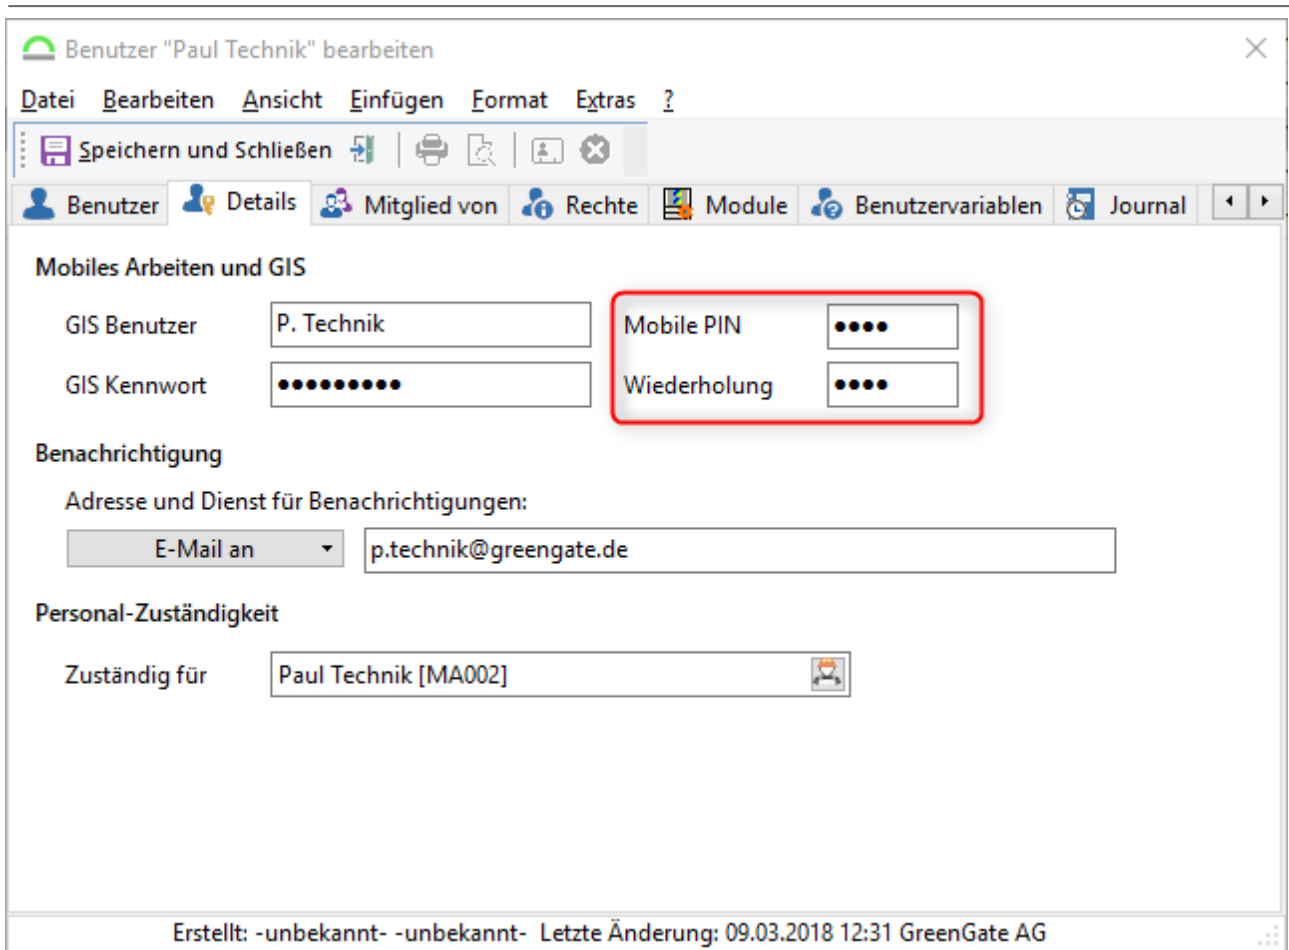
Benutzer "Paul Technik" bearbeiten

Datei Bearbeiten Ansicht Einfügen Format Extras ?

Speichern und Schließen

Benutzer | Details | Mitglied von | Rechte | Module | Benutzervariablen | Journal

Mobiles Arbeiten und GIS

GIS Benutzer P. Technik

GIS Kennwort ••••••••••

Mobile PIN ••••

Wiederholung ••••

Benachrichtigung

Adresse und Dienst für Benachrichtigungen:

E-Mail an p.technik@greengate.de

Personal-Zuständigkeit

Zuständig für Paul Technik [MA002]

Erstellt: -unbekannt- -unbekannt- Letzte Änderung: 09.03.2018 12:31 GreenGate AG